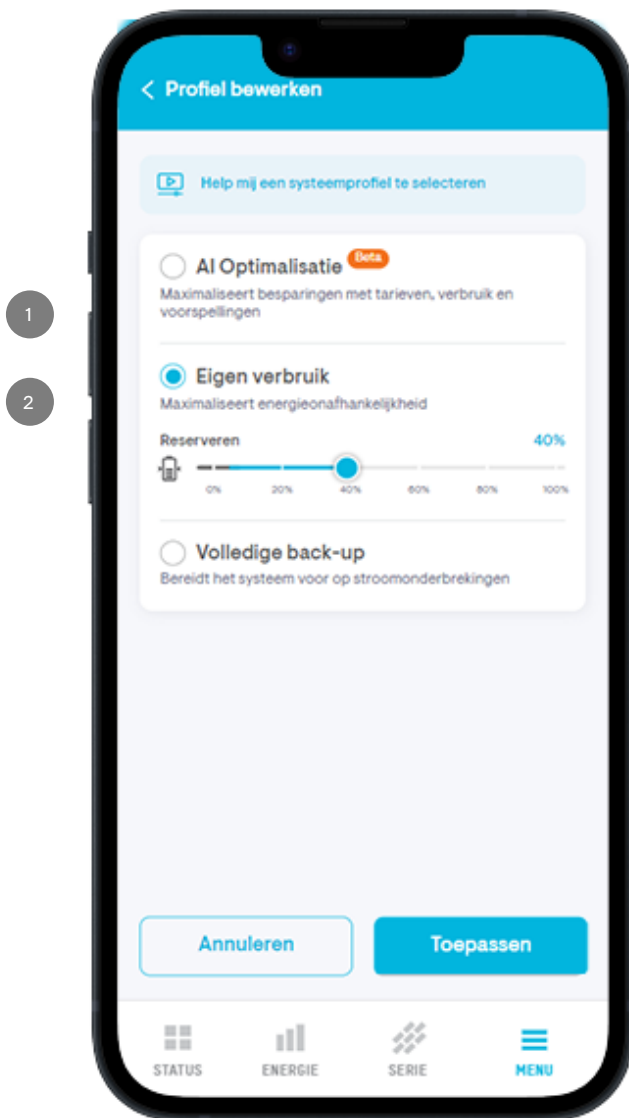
< Profiel bewerken

Help mij een systeemprofiel te selecteren

AI Optimalisatie Beta
Maximaliseert besparingen met tarieven, verbruik en voorspellingen

1

Eigen verbruik
Maximaliseert energieonafhankelijkheid

2

Reserveren 40%

0% 20% 40% 60% 80% 100%

Volledige back-up
Bereidt het systeem voor op stroomonderbrekingen

Annuleren

Toepassen

STATUS ENERGIE SERIE MENU